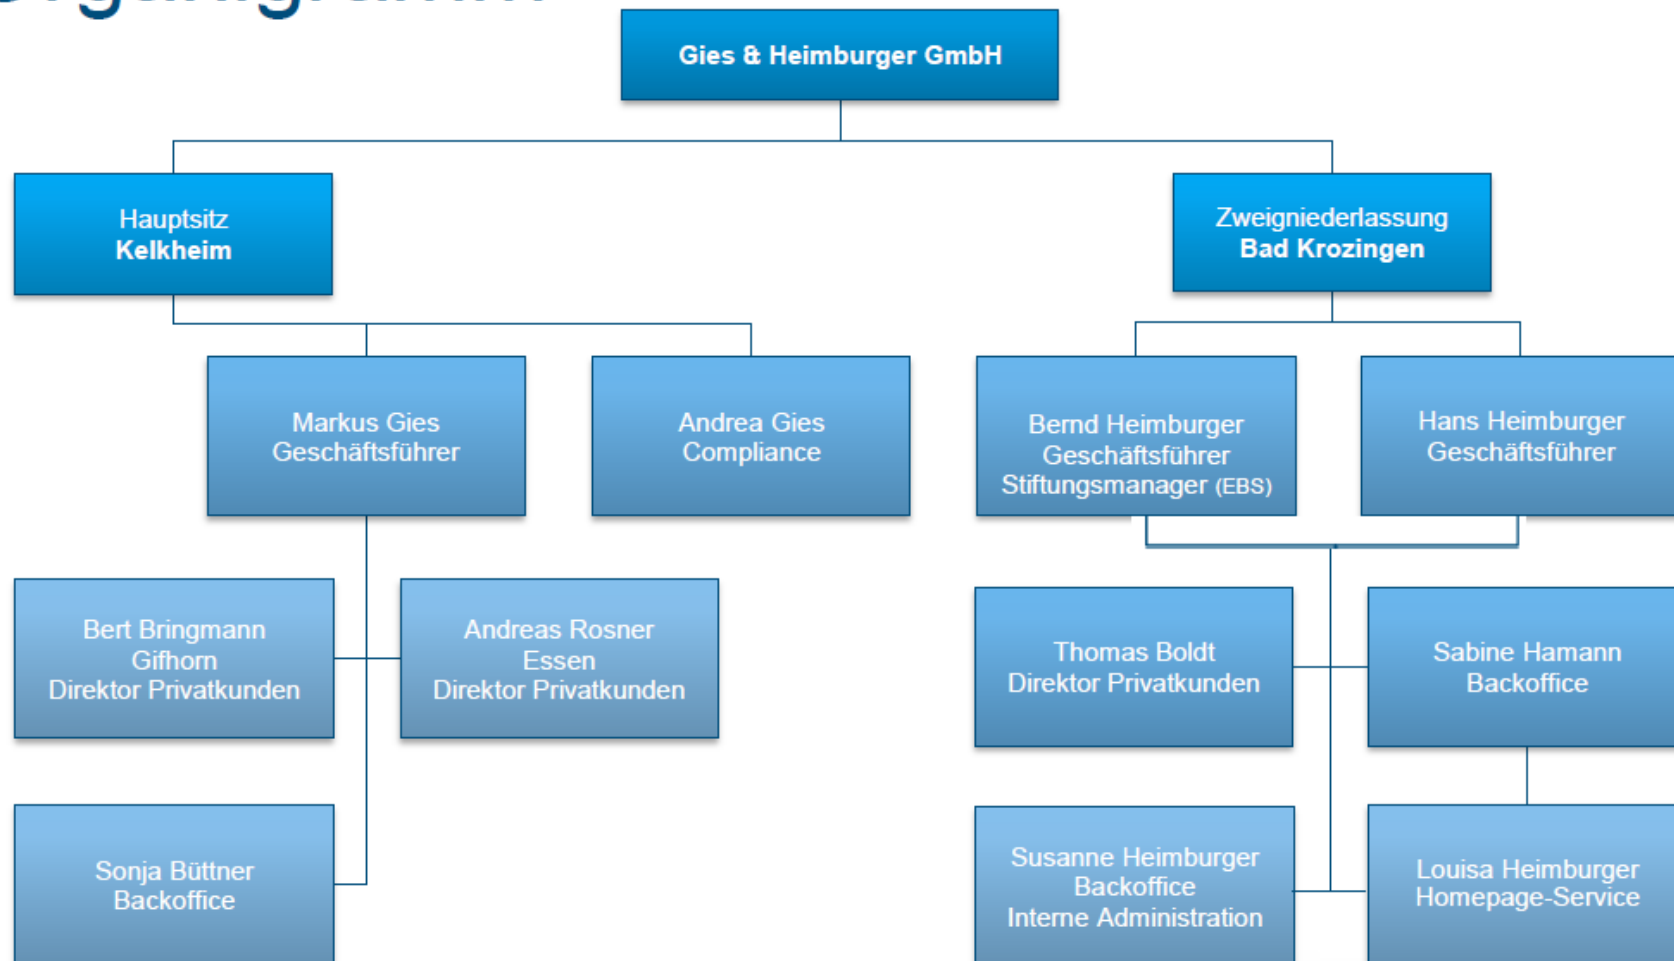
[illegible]

Gies & Heimburger GmbH

Hauptsitz
Kelkheim

Zweigniederlassung
Bad Krozingen

Markus Gies
Geschäftsführer

Andrea Gies
Compliance

Bernd Heimburger
Geschäftsführer
Stiftungsmanager (EBS)

Hans Heimburger
Geschäftsführer

Bert Bringmann
Gifhorn
Direktor Privatkunden

Andreas Rosner
Essen
Direktor Privatkunden

Thomas Boldt
Direktor Privatkunden

Sabine Hamann
Backoffice

Sonja Büttner
Backoffice

Susanne Heimburger
Backoffice
Interne Administration

Louisa Heimburger
Homepage-Service